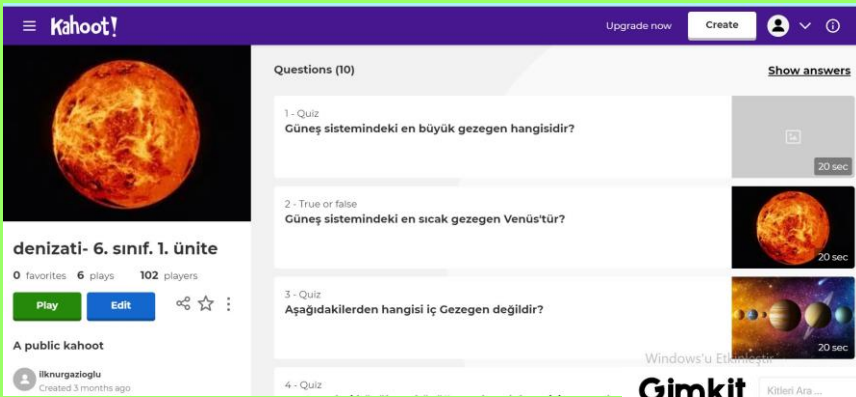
Kahoot!

Upgrade now

Create

denizati- 6. sınıf. 1. ünite

0 favorites 6 plays 102 players

Play

Edit

A public kahoot

ilknurgazioglu
Created 3 months ago

Questions (10)

Show answers

1 - Quiz
Güneş sistemindeki en büyük gezegen hangisidir?

20 sec

2 - True or false
Güneş sistemindeki en sıcak gezegen Venüs'tür?

20 sec

3 - Quiz
Aşağıdakilerden hangisi iç Gezegen değildir?

20 sec

4 - Quiz

Windows'u Etkinleştir

Gimkit

Kitleri Ara ...